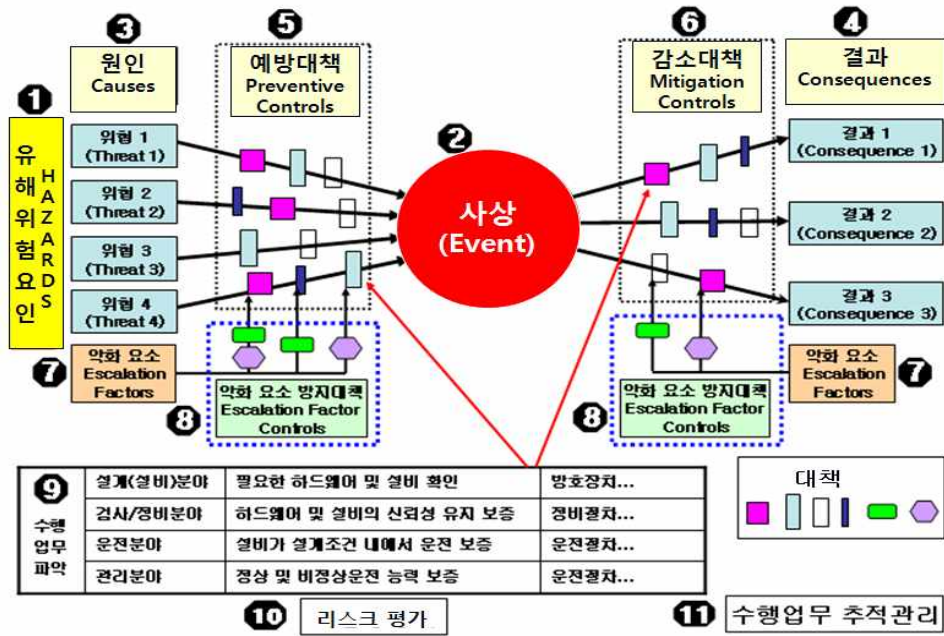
3 원인 Causes

5 예방대책 Preventive Controls

6 감소대책 Mitigation Controls

4 결과 Consequences

1 유해위험요인 HAZARDS

위험 1 (Threat 1)
위험 2 (Threat 2)
위험 3 (Threat 3)
위험 4 (Threat 4)

2 사상 (Event)

결과 1 (Consequence 1)
결과 2 (Consequence 2)
결과 3 (Consequence 3)

7 악화 요소 Escalation Factors

8 악화 요소 방지대책 Escalation Factor Controls

8 악화 요소 방지대책 Escalation Factor Controls

악화 요소 Escalation Factors 7

| 9 수행업무파악 | 설계(설비)분야 | 필요한 하드웨어 및 설비 확인 | 방호장치... |
|---|---|---|---|
| | 검사/정비분야 | 하드웨어 및 설비의 신뢰성 유지 보증 | 정비절차... |
| | 운전분야 | 설비가 설계조건 내에서 운전 보증 | 운전절차... |
| | 관리분야 | 정상 및 비정상운전 능력 보증 | 운전절차... |

대책

10 리스크 평가

11 수행업무 추적관리